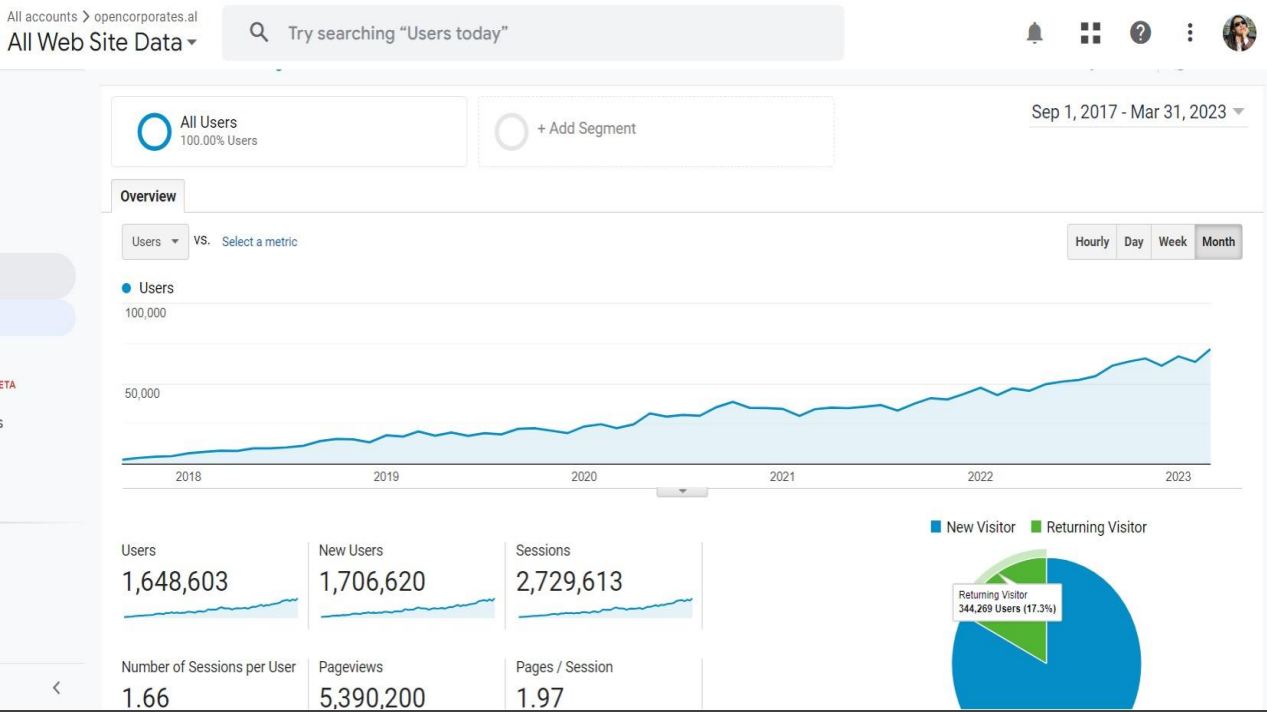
All accounts > opencorporates.al
All Web Site Data

Try searching "Users today"

All Users
100.00% Users

+ Add Segment

Sep 1, 2017 - Mar 31, 2023

Overview

Users vs. Select a metric

Hourly Day Week Month

Users
100,000
50,000

2018 2019 2020 2021 2022 2023

ETA
s

New Visitor Returning Visitor

Users
1,648,603

New Users
1,706,620

Sessions
2,729,613

Returning Visitor
344,269 Users (17.3%)

Number of Sessions per User
1.66

Pageviews
5,390,200

Pages / Session
1.97